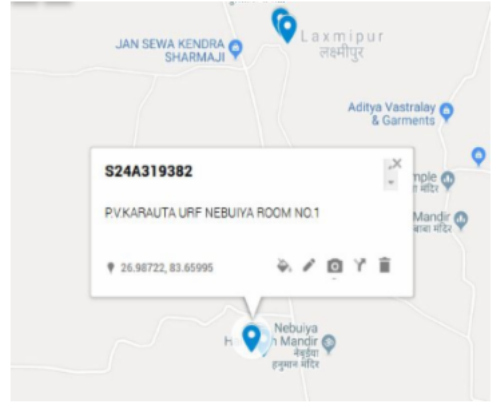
Laxmipur
लक्ष्मीपुर

JAN SEWA KENDRA SHARMAJI

Aditya Vastralay & Garments

S24A319382

P.V.KARAUTA URF NEBUIYA ROOM NO.1

26.98722, 83.65995

mple
मंदिर

Mandir
बाबा मंदिर

Nebuiya
H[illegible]h Mandir
नेबुईया
हनुमान मंदिर